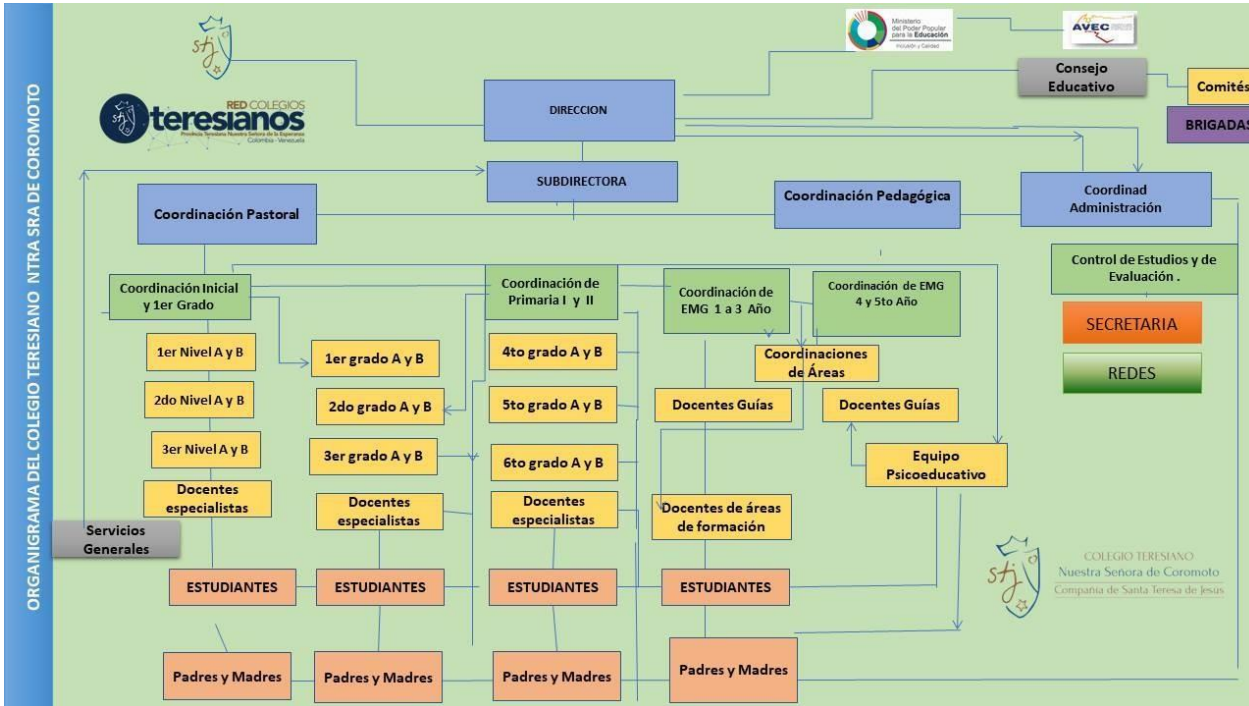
ORGANIGRAMA DEL COLEGIO TERESIANO NTRA SRA DE COROMOTO

stj

RED COLEGIOS
teresianos
Provincia Teresiana Nuestra Señora de la Esperanza
Colombia - Venezuela

Ministerio del Poder Popular para la Educación

AVEC

Consejo Educativo

Comités

BRIGADAS

DIRECCION

SUBDIRECTORA

Coordinación Pastoral

Coordinación Pedagógica

Coordinad Administración

Control de Estudios y de Evaluación .

SECRETARIA

REDES

Coordinación Inicial y 1er Grado

Coordinación de Primaria I y II

Coordinación de EMG 1 a 3 Año

Coordinación de EMG 4 y 5to Año

1er Nivel A y B

2do Nivel A y B

3er Nivel A y B

Docentes especialistas

1er grado A y B

2do grado A y B

3er grado A y B

Docentes especialistas

4to grado A y B

5to grado A y B

6to grado A y B

Docentes especialistas

Coordinaciones de Áreas

Docentes Guías

Docentes Guías

Equipo Psicoeducativo

Docentes de áreas de formación

Servicios Generales

ESTUDIANTES

ESTUDIANTES

ESTUDIANTES

ESTUDIANTES

Padres y Madres

Padres y Madres

Padres y Madres

Padres y Madres

COLEGIO TERESIANO
Nuestra Señora de Coromoto
Compañía de Santa Teresa de Jesús